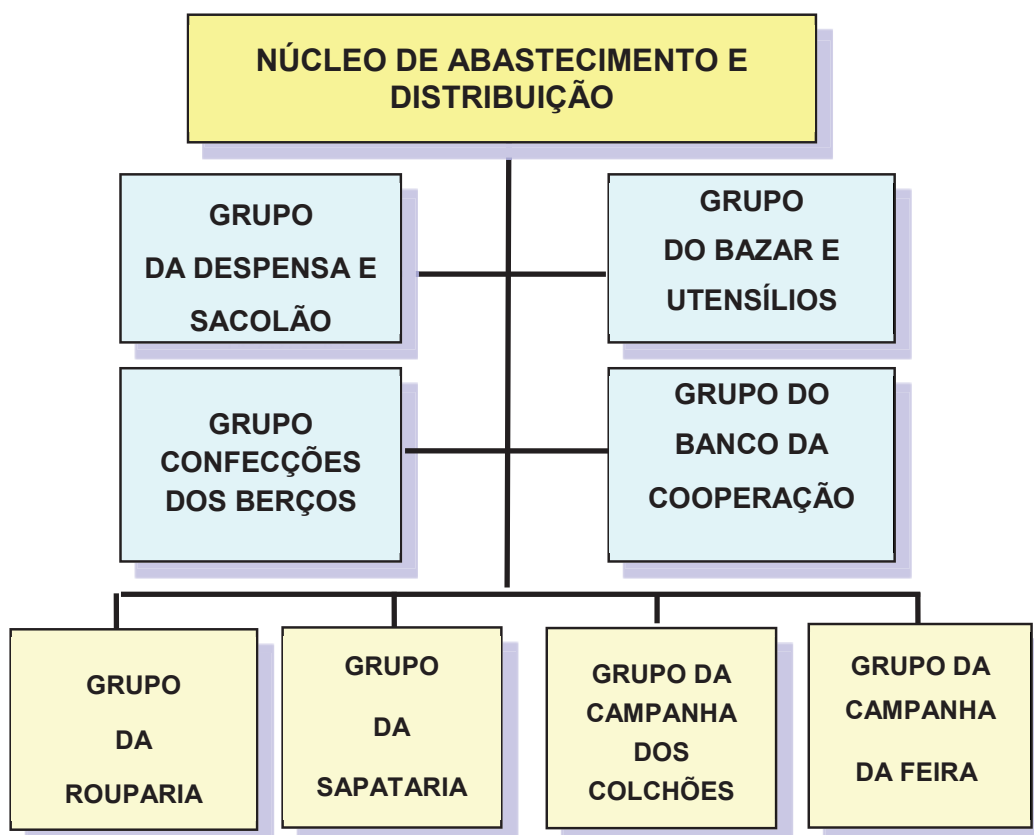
NÚCLEO DE ABASTECIMENTO E DISTRIBUIÇÃO

GRUPO DA DESPENSA E SACOLÃO

GRUPO DO BAZAR E UTENSÍLIOS

GRUPO CONFECÇÕES DOS BERÇOS

GRUPO DO BANCO DA COOPERAÇÃO

GRUPO DA ROUPARIA

GRUPO DA SAPATARIA

GRUPO DA CAMPANHA DOS COLCHÕES

GRUPO DA CAMPANHA DA FEIRA